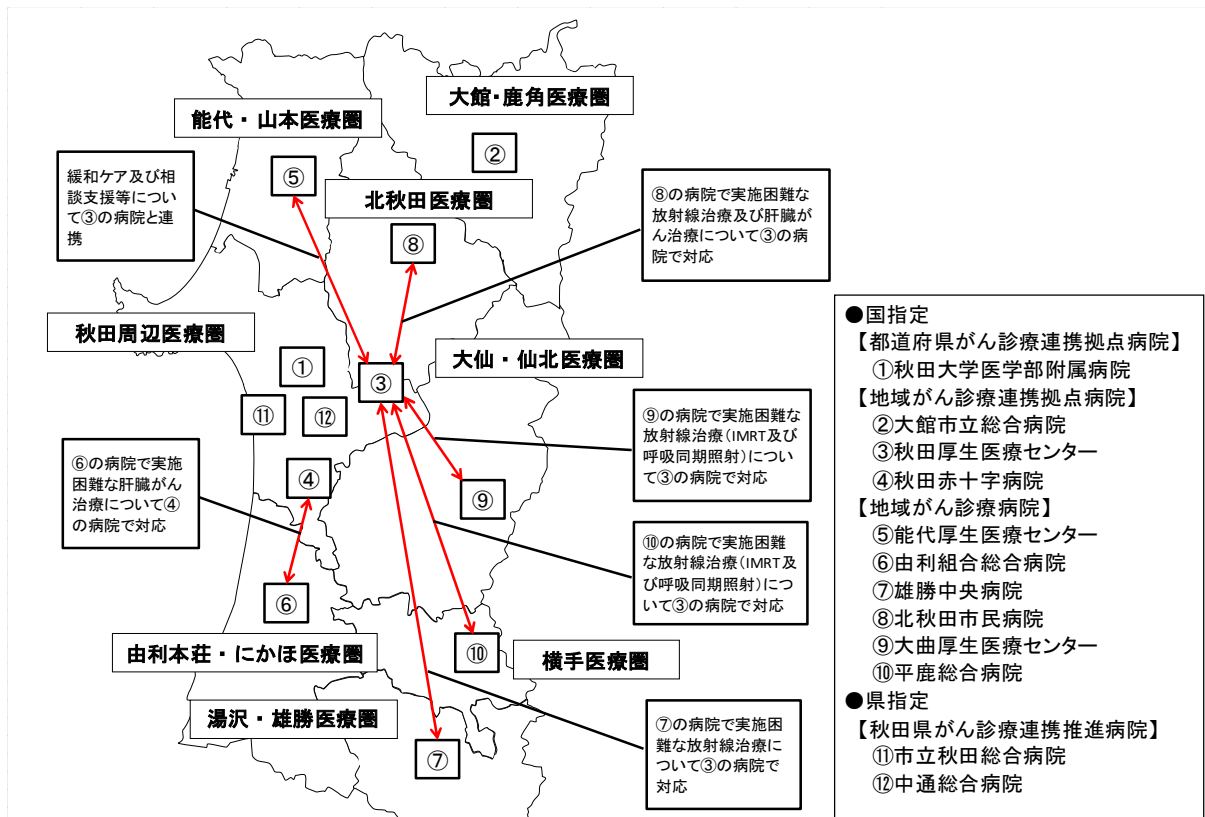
大館･鹿角医療圏

能代・山本医療圏

②

緩和ケア及び相談支援等について③の病院と連携

⑤

北秋田医療圏

⑧の病院で実施困難な放射線治療及び肝臓がん治療について③の病院で対応

⑧

秋田周辺医療圏

①

③

大仙・仙北医療圏

⑪

⑫

⑨の病院で実施困難な放射線治療（IMRT及び呼吸同期照射）について③の病院で対応

⑥の病院で実施困難な肝臓がん治療について④の病院で対応

④

⑨

⑩の病院で実施困難な放射線治療（IMRT及び呼吸同期照射）について③の病院で対応

⑥

由利本荘・にかほ医療圏

⑩

横手医療圏

湯沢・雄勝医療圏

⑦の病院で実施困難な放射線治療について③の病院で対応

⑦

●国指定
【都道府県がん診療連携拠点病院】
①秋田大学医学部附属病院
【地域がん診療連携拠点病院】
②大館市立総合病院
③秋田厚生医療センター
④秋田赤十字病院
【地域がん診療病院】
⑤能代厚生医療センター
⑥由利組合総合病院
⑦雄勝中央病院
⑧北秋田市民病院
⑨大曲厚生医療センター
⑩平鹿総合病院
●県指定
【秋田県がん診療連携推進病院】
⑪市立秋田総合病院
⑫中通総合病院